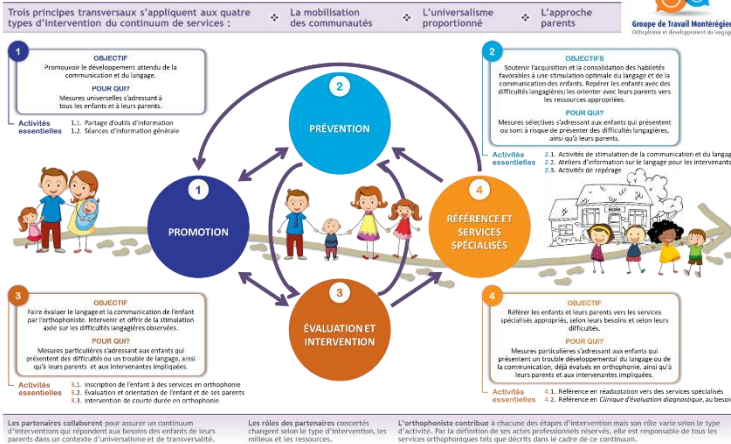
Trois principes transversaux s'appliquant aux quatre types d'intervention du continuum de services :

La mobilisation des communautés

L'universalisme proportionné

L'approche parents

Groupe de Travail Montérégien
Orthophonie et développement du langage

1

OBJECTIF
Promouvoir le développement attendu de la communication et du langage.

POUR QUI?
Mesures universelles s'adressant à tous les enfants et à leurs parents.

Activités essentielles
1.1. Partage d'outils d'information
1.2. Séances d'information générale

2

OBJECTIFS
Soutenir l'acquisition et la consolidation des habiletés favorables à une stimulation optimale du langage et de la communication des enfants. Repérer les enfants avec des difficultés langagières; les orienter avec leurs parents vers les ressources appropriées.

POUR QUI?
Mesures sélectives s'adressant aux enfants qui présentent ou sont à risque de présenter des difficultés langagières, ainsi qu'à leurs parents.

Activités essentielles
2.1. Activités de stimulation de la communication et du langage
2.2. Ateliers d'information sur le langage pour les intervenants
2.3. Activités de repérage

2
PRÉVENTION

1
PROMOTION

3
ÉVALUATION ET INTERVENTION

4
RÉFÉRENCE ET SERVICES SPÉCIALISÉS

3

OBJECTIF
Faire évaluer le langage et la communication de l'enfant par l'orthophoniste. Intervenir et offrir de la stimulation axée sur les difficultés langagières observées.

POUR QUI?
Mesures particulières s'adressant aux enfants qui présentent des difficultés ou un trouble de langage, ainsi qu'à leurs parents et aux intervenantes impliquées.

Activités essentielles
3.1. Inscription de l'enfant à des services en orthophonie
3.2. Évaluation et orientation de l'enfant et de ses parents
3.3. Intervention de courte durée en orthophonie

4

OBJECTIF
Référer les enfants et leurs parents vers les services spécialisés appropriés, selon leurs besoins et selon leurs difficultés.

POUR QUI?
Mesures particulières s'adressant aux enfants qui présentent un trouble développemental du langage ou de la communication, déjà évalués en orthophonie, ainsi qu'à leurs parents et aux intervenantes impliquées.

Activités essentielles
4.1. Référence en réadaptation vers des services spécialisés
4.2. Référence en Clinique d'évaluation diagnostique, au besoin

Les partenaires collaborent pour assurer un continuum d'interventions qui répondent aux besoins des enfants et leurs parents dans un contexte d'universalisme et de transversalité.

Les rôles des partenaires concertés changent selon le type d'intervention, les milieux et les ressources.

L'orthophoniste contribue à chacune des étapes d'intervention mais son rôle varie selon le type d'activité. Par la définition de ses actes professionnels réservés, elle est responsable de tous les services orthophoniques tels que décrits dans le cadre de ce continuum.